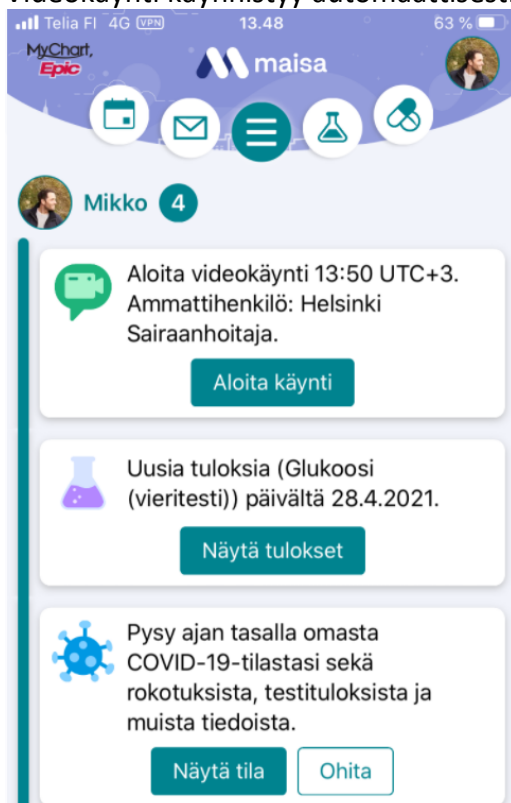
Telia FI 4G VPN 13.48 63 %

MyChart Epic

maisa

Mikko 4

Aloita videokäynti 13:50 UTC+3. Ammattihenkilö: Helsinki Sairaanhoitaja.

Aloita käynti

Uusia tuloksia (Glukoosi (vieritesti)) päivältä 28.4.2021.

Näytä tulokset

Pysy ajan tasalla omasta COVID-19-tilastasi sekä rokotuksista, testituloksista ja muista tiedoista.

Näytä tila

Ohita